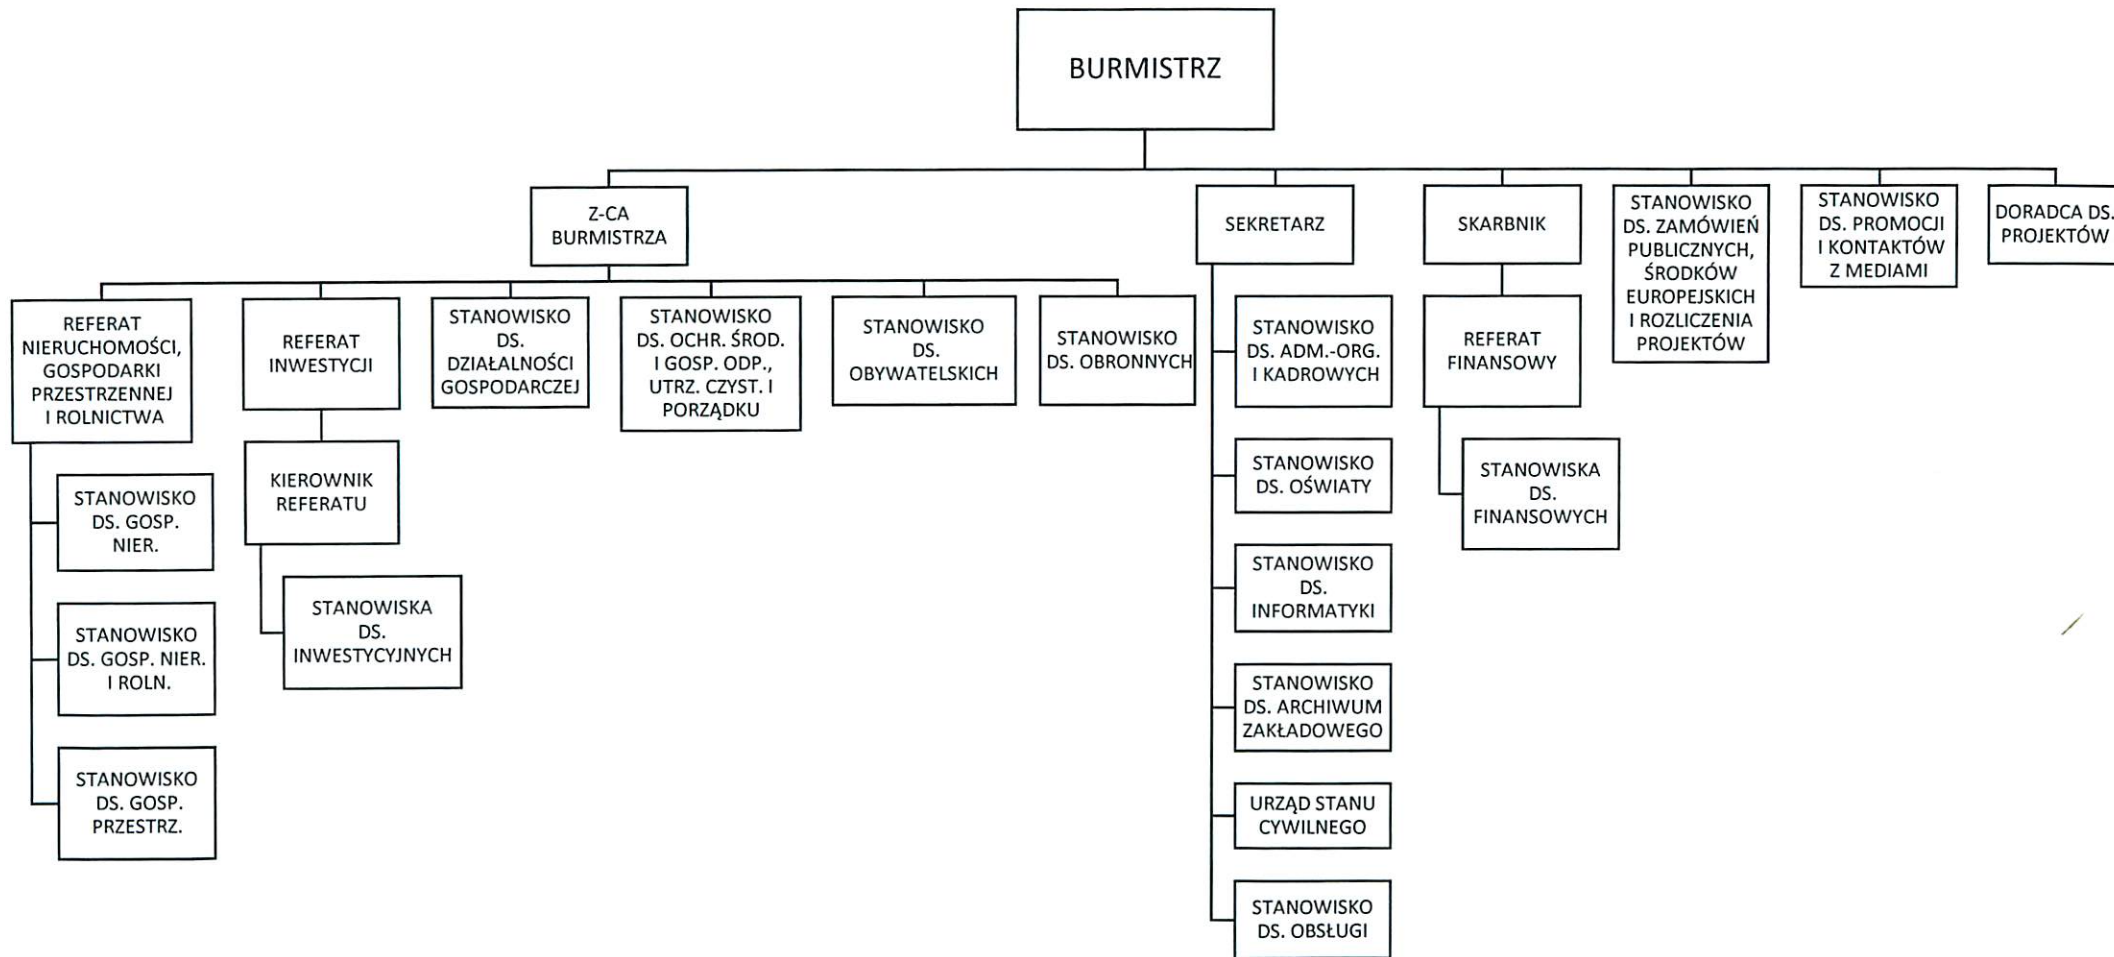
BURMISTRZ

Z-CA BURMISTRZA

SEKRETARZ

SKARBNIK

STANOWISKO DS. ZAMÓWIEŃ PUBLICZNYCH, ŚRODKÓW EUROPEJSKICH I ROZLICZENIA PROJEKTÓW

STANOWISKO DS. PROMOCJI I KONTAKTÓW Z MEDIAMI

DORADCA DS. PROJEKTÓW

REFERAT NIERUCHOMOŚCI, GOSPODARKI PRZESTRZENNEJ I ROLNICTWA

STANOWISKO DS. GOSP. NIER.

STANOWISKO DS. GOSP. NIER. I ROLN.

STANOWISKO DS. GOSP. PRZESTRZ.

REFERAT INWESTYCJI

KIEROWNIK REFERATU

STANOWISKA DS. INWESTYCYJNYCH

STANOWISKO DS. DZIAŁALNOŚCI GOSPODARCZEJ

STANOWISKO DS. OCHR. ŚROD. I GOSP. ODP., UTRZ. CZYST. I PORZĄDKU

STANOWISKO DS. OBYWATELSKICH

STANOWISKO DS. OBRONNYCH

STANOWISKO DS. ADM.-ORG. I KADROWYCH

STANOWISKO DS. OŚWIATY

STANOWISKO DS. INFORMATYKI

STANOWISKO DS. ARCHIWUM ZAKŁADOWEGO

URZĄD STANU CYWILNEGO

STANOWISKO DS. OBSŁUGI

REFERAT FINANSOWY

STANOWISKA DS. FINANSOWYCH